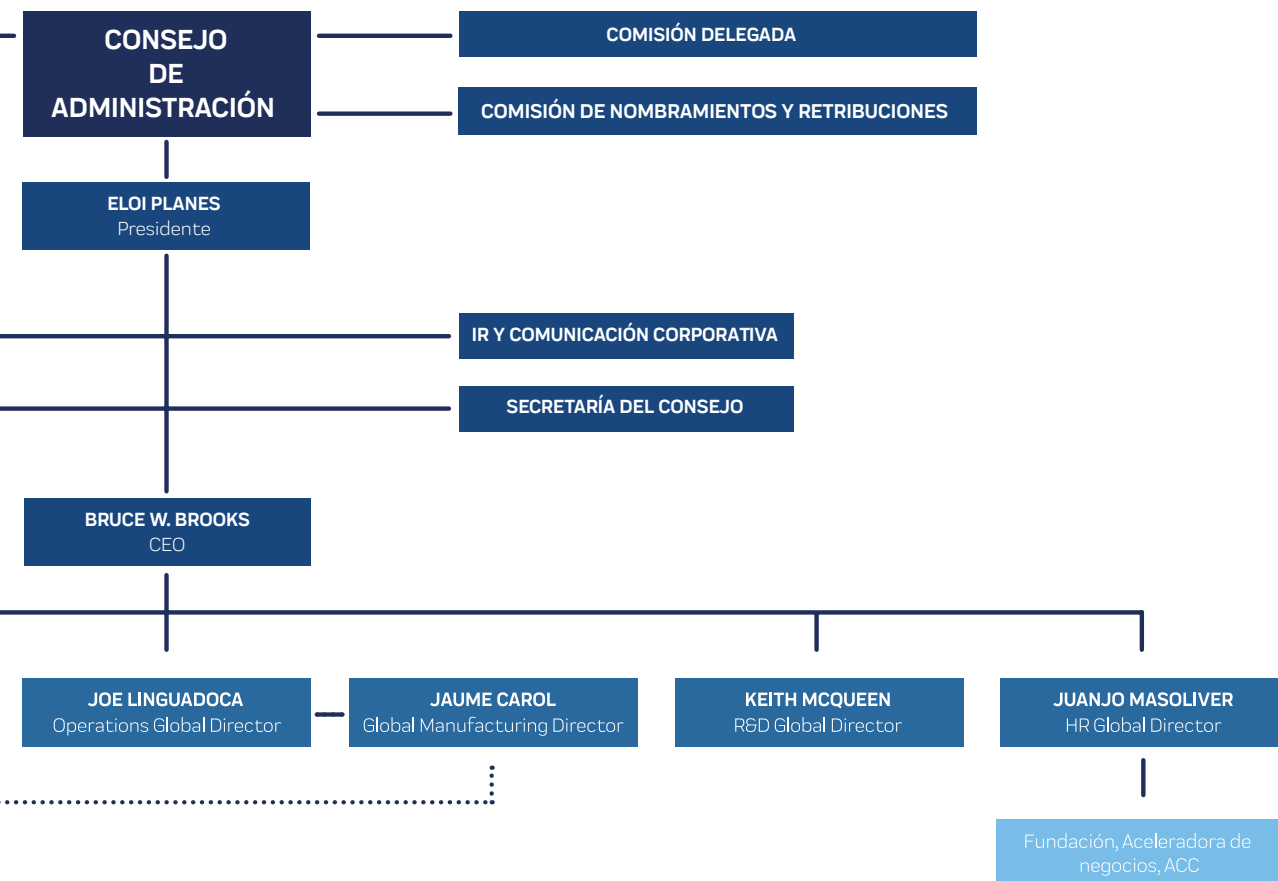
CONSEJO
DE
ADMINISTRACIÓN

COMISIÓN DELEGADA

COMISIÓN DE NOMBRAMIENTOS Y RETRIBUCIONES

ELOI PLANES
Presidente

IR Y COMUNICACIÓN CORPORATIVA

SECRETARÍA DEL CONSEJO

BRUCE W. BROOKS
CEO

JOE LINGUADOCA
Operations Global Director

JAUME CAROL
Global Manufacturing Director

KEITH MCQUEEN
R&D Global Director

JUANJO MASOLIVER
HR Global Director

Fundación, Aceleradora de negocios, ACC